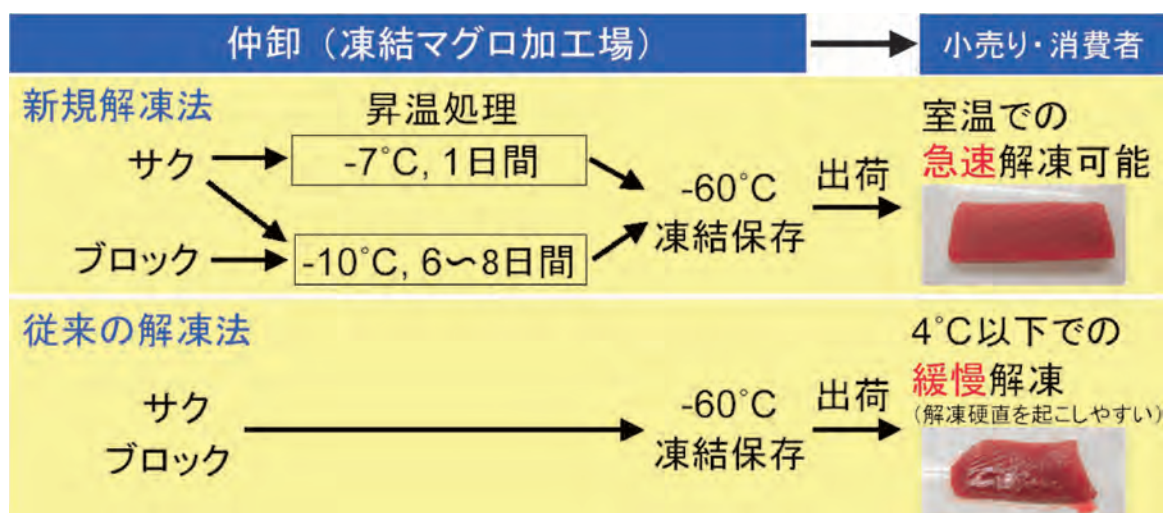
仲卸（凍結マグロ加工場）

小売り・消費者

新規解凍法

昇温処理

サク

-7°C, 1日間

ブロック

-10°C, 6〜8日間

-60°C
凍結保存

出荷

室温での
急速解凍可能

従来の解凍法

サク
ブロック

-60°C
凍結保存

出荷

4°C以下での
緩慢解凍
（解凍硬直を起こしやすい）